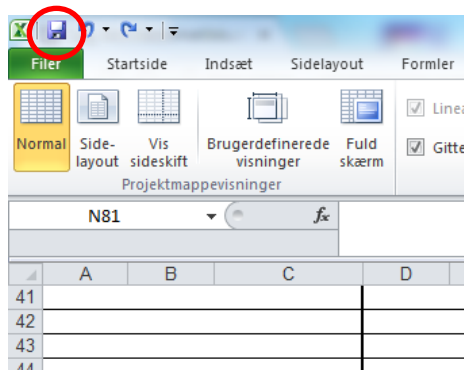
Filer
Startside
Indsæt
Sidelayout
Formler

Normal
Side-layout
Vis sideskift
Brugerdefinerede visninger
Fuld skærm
Projektmappevisninger

Linea
Gitte

N81
$f_x$

| | A | B | C | D |
|---|---|---|---|---|
| 41 | | | | |
| 42 | | | | |
| 43 | | | | |
| 44 | | | | |